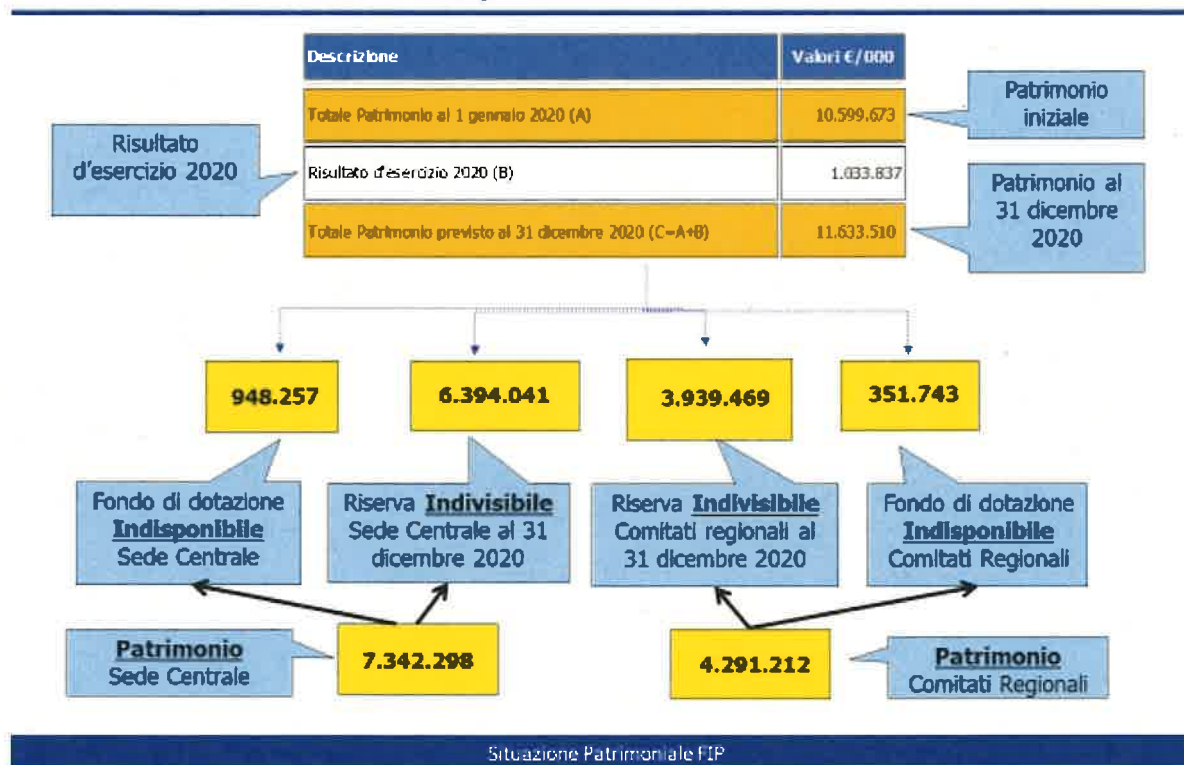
| Descrizione | Valori €/000 |
|---|---|
| Totale Patrimonio al 1 gennaio 2020 (A) | 10.599.673 |
| Risultato d'esercizio 2020 (B) | 1.033.837 |
| Totale Patrimonio previsto al 31 dicembre 2020 (C=A+B) | 11.633.510 |

Patrimonio iniziale

Risultato d'esercizio 2020

Patrimonio al 31 dicembre 2020

948.257

6.394.041

3.939.469

351.743

Fondo di dotazione **Indisponibile** Sede Centrale

Riserva **Indivisibile** Sede Centrale al 31 dicembre 2020

Riserva **Indivisibile** Comitati regionali al 31 dicembre 2020

Fondo di dotazione **Indisponibile** Comitati Regionali

**Patrimonio** Sede Centrale

7.342.298

4.291.212

**Patrimonio** Comitati Regionali

Situazione Patrimoniale FIP